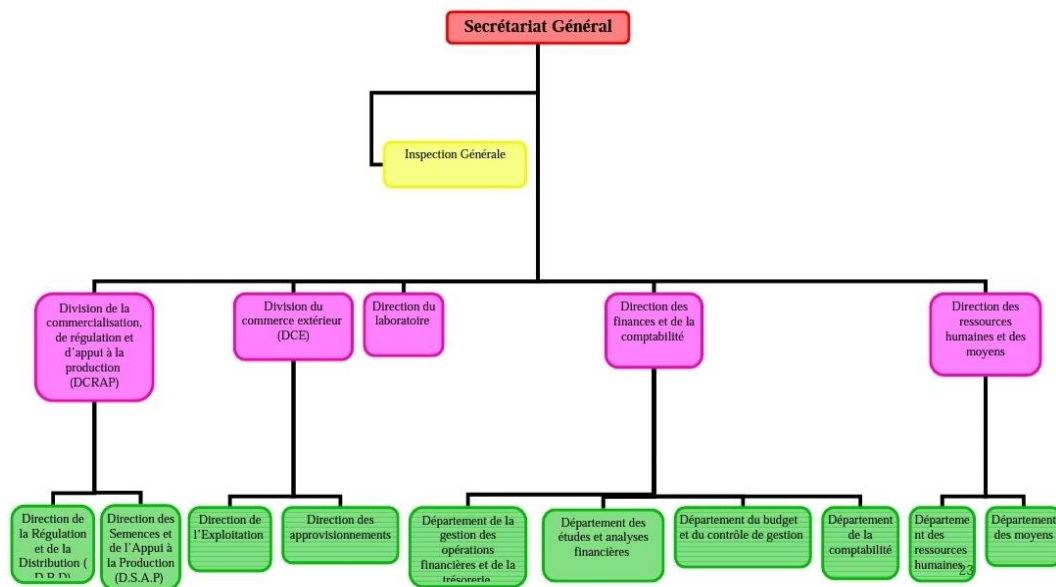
Secrétariat Général

Inspection Générale

Division de la commercialisation, de régulation et d'appui à la production (DCRAP)

Division du commerce extérieur (DCE)

Direction du laboratoire

Direction des finances et de la comptabilité

Direction des ressources humaines et des moyens

Direction de la Régulation et de la Distribution ( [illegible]

Direction des Semences et de l'Appui à la Production (D.S.A.P)

Direction de l'Exploitation

Direction des approvisionnements

Département de la gestion des opérations financières et de la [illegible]

Département des études et analyses financières

Département du budget et du contrôle de gestion

Département de la comptabilité

Département des ressources humaines

Département des moyens

23